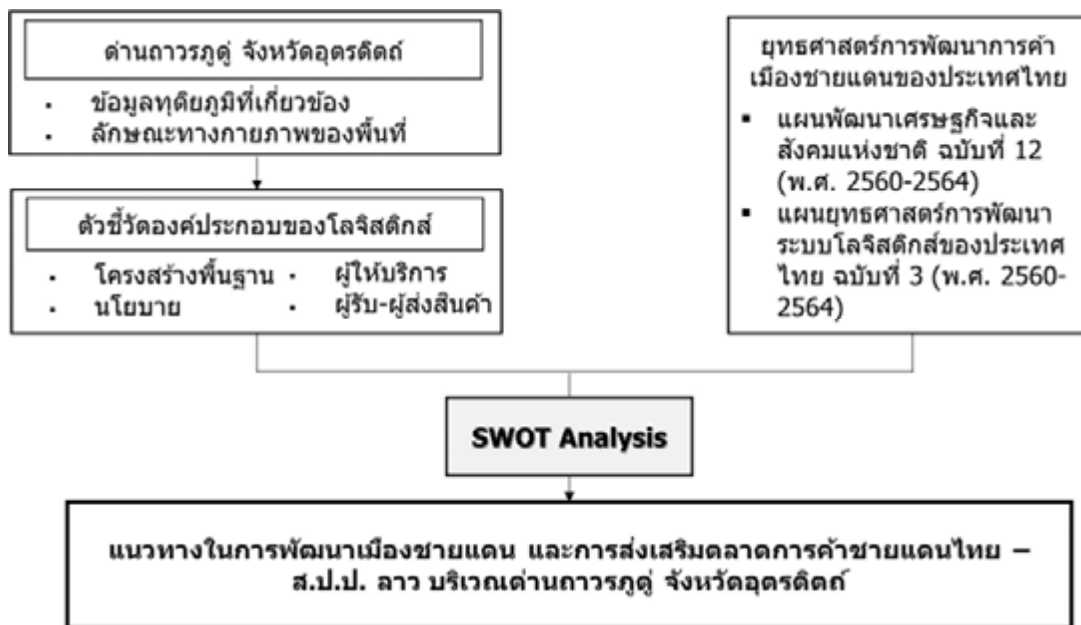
ด่านถาวรภูดู่ จังหวัดอุตรดิตถ์

- ข้อมูลทุติยภูมิที่เกี่ยวข้อง
- ลักษณะทางกายภาพของพื้นที่

ตัวชี้วัดองค์ประกอบของโลจิสติกส์

- โครงสร้างพื้นฐาน
- นโยบาย
- ผู้ให้บริการ
- ผู้รับ-ผู้ส่งสินค้า

ยุทธศาสตร์การพัฒนาการค้าเมืองชายแดนของประเทศไทย

- แผนพัฒนาเศรษฐกิจและสังคมแห่งชาติ ฉบับที่ 12 (พ.ศ. 2560-2564)
- แผนยุทธศาสตร์การพัฒนาระบบโลจิสติกส์ของประเทศไทย ฉบับที่ 3 (พ.ศ. 2560-2564)

SWOT Analysis

แนวทางในการพัฒนาเมืองชายแดน และการส่งเสริมตลาดการค้าชายแดนไทย – ส.ป.ป. ลาว บริเวณด่านถาวรภูดู่ จังหวัดอุตรดิตถ์